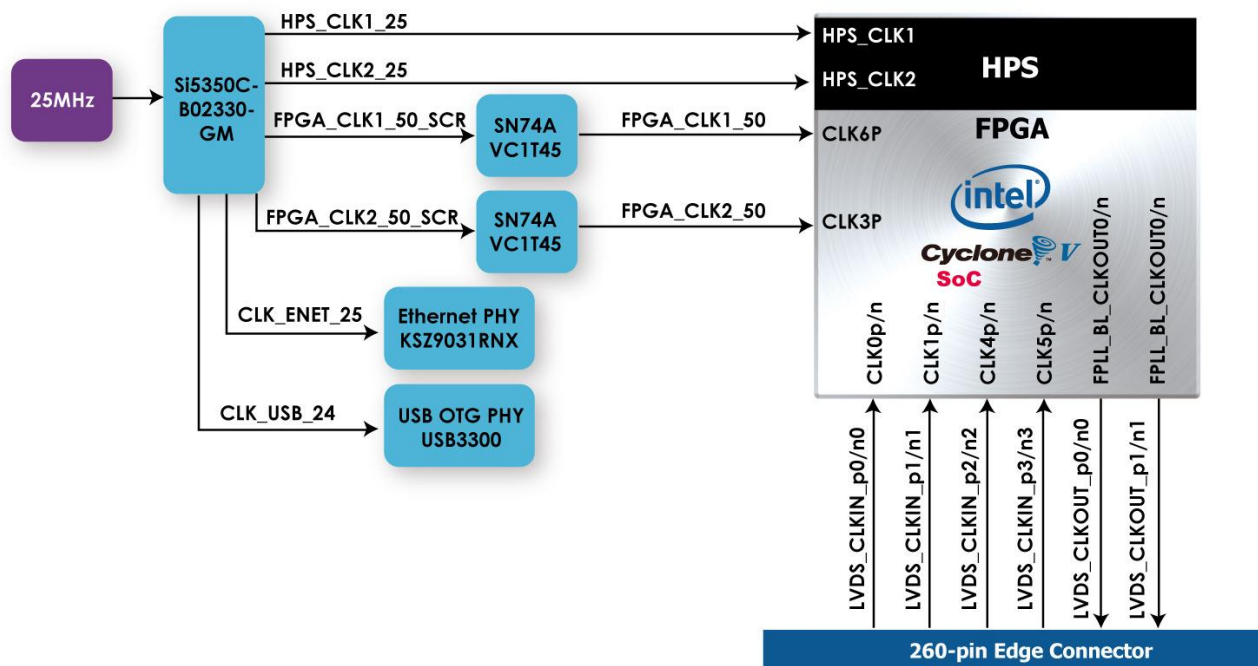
25MHz

Si5350C-B02330-GM

HPS_CLK1_25

HPS_CLK2_25

FPGA_CLK1_50_SCR

SN74A VC1T45

FPGA_CLK1_50

FPGA_CLK2_50_SCR

SN74A VC1T45

FPGA_CLK2_50

CLK_ENET_25

Ethernet PHY KSZ9031RNX

CLK_USB_24

USB OTG PHY USB3300

HPS_CLK1

HPS_CLK2

HPS

CLK6P

FPGA

CLK3P

intel

Cyclone V

SoC

CLK0p/n

CLK1p/n

CLK4p/n

CLK5p/n

FPLL_BL_CLKOUT0/n

FPLL_BL_CLKOUT0/n

LVDS_CLKIN_p0/n0

LVDS_CLKIN_p1/n1

LVDS_CLKIN_p2/n2

LVDS_CLKIN_p3/n3

LVDS_CLKOUT_p0/n0

LVDS_CLKOUT_p1/n1

260-pin Edge Connector